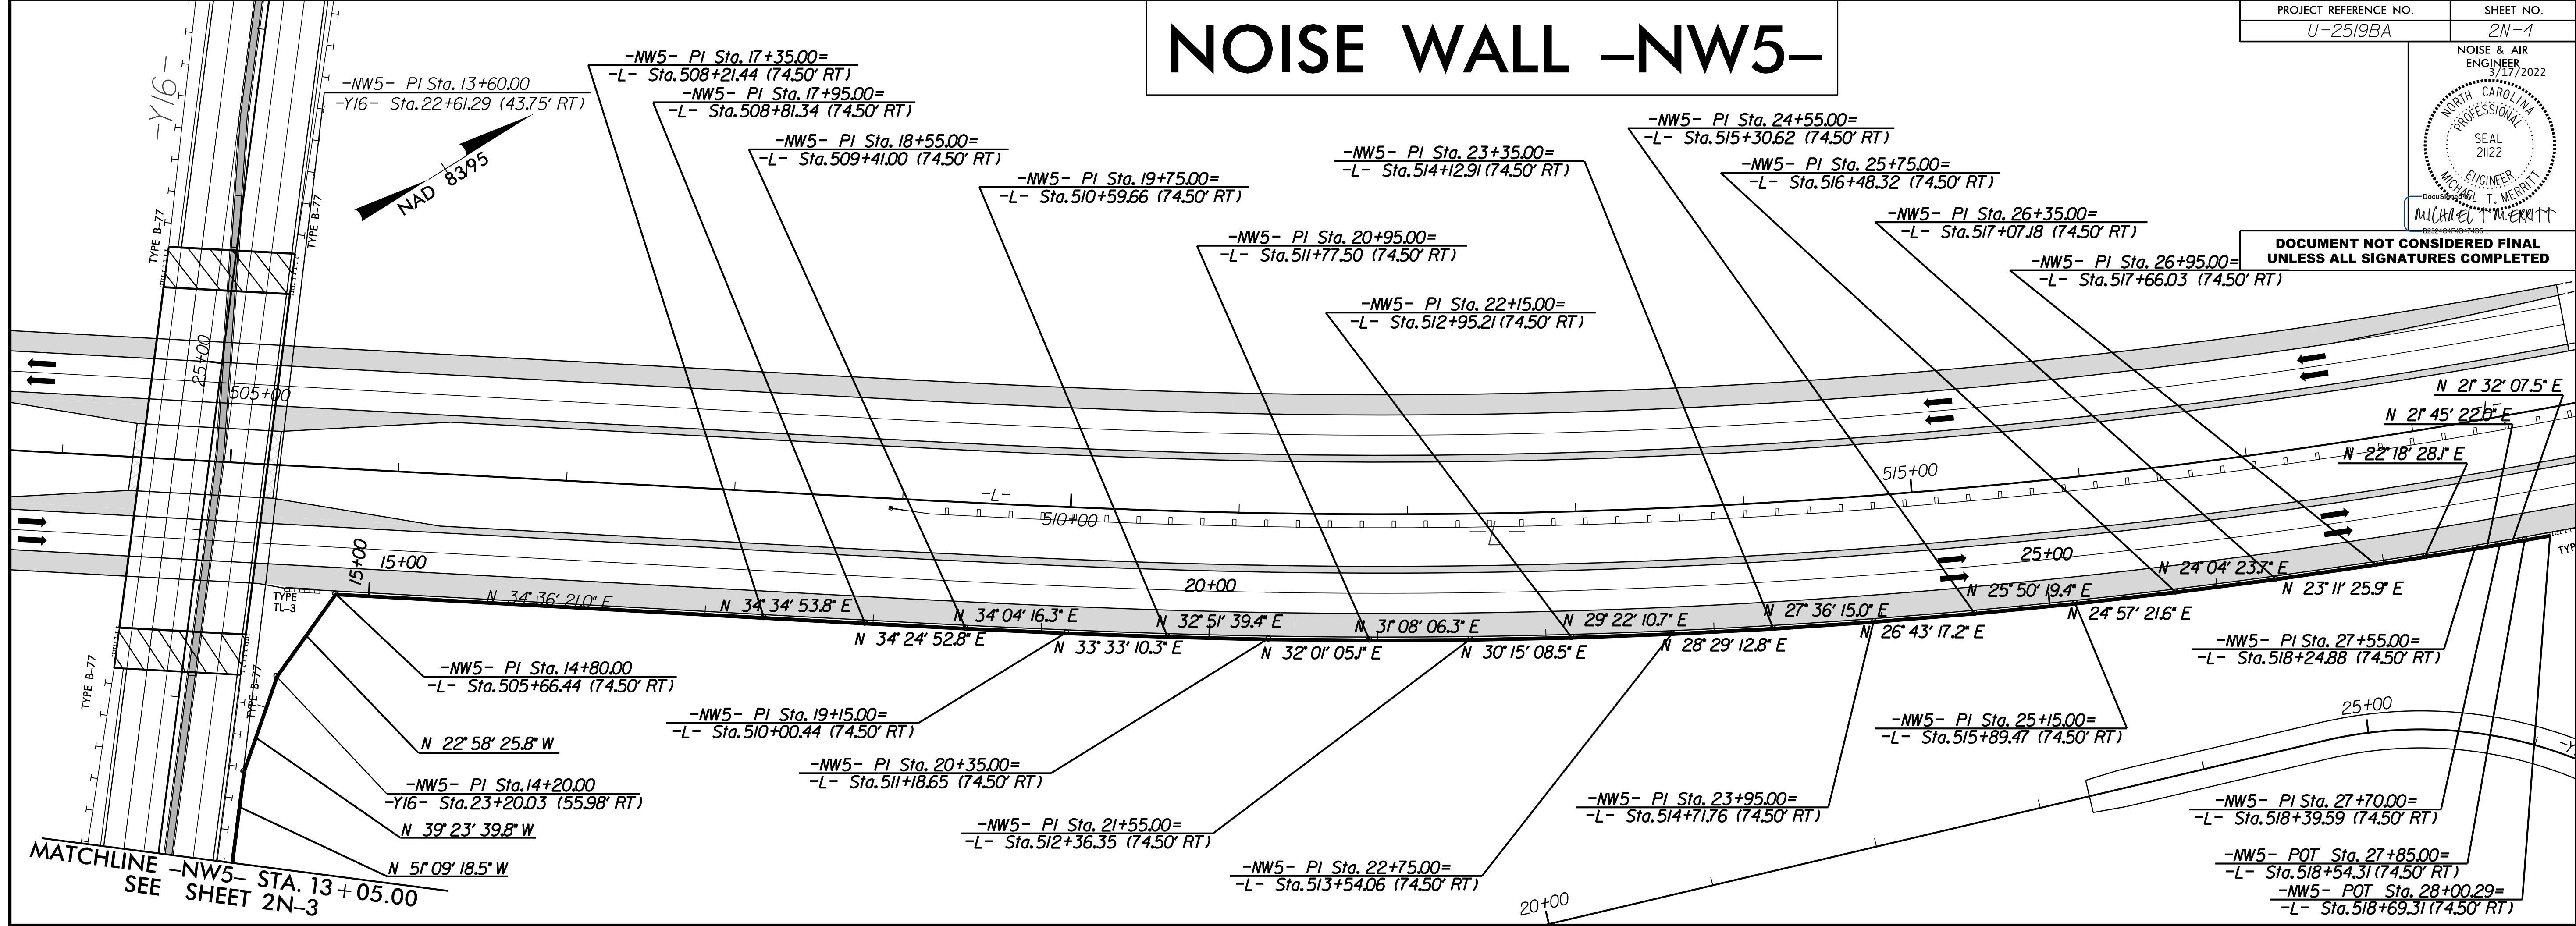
NOISE WALL –NW5–

| PROJECT REFERENCE NO. | SHEET NO. |
|---|---|
| U-2519BA | 2N-4 |

NOISE & AIR ENGINEER
3/17/2022
NORTH CAROLINA PROFESSIONAL SEAL 21122 ENGINEER MICHAEL T. MERRITT
Michael T. Merritt

DOCUMENT NOT CONSIDERED FINAL UNLESS ALL SIGNATURES COMPLETED

–Y16–

–NW5– PI Sta. 13+60.00
–Y16– Sta. 22+61.29 (43.75' RT)

NAD 83/95

–NW5– PI Sta. 17+35.00=
–L– Sta. 508+21.44 (74.50' RT)

–NW5– PI Sta. 17+95.00=
–L– Sta. 508+81.34 (74.50' RT)

–NW5– PI Sta. 18+55.00=
–L– Sta. 509+41.00 (74.50' RT)

–NW5– PI Sta. 19+75.00=
–L– Sta. 510+59.66 (74.50' RT)

–NW5– PI Sta. 20+95.00=
–L– Sta. 511+77.50 (74.50' RT)

–NW5– PI Sta. 22+15.00=
–L– Sta. 512+95.21 (74.50' RT)

–NW5– PI Sta. 23+35.00=
–L– Sta. 514+12.91 (74.50' RT)

–NW5– PI Sta. 24+55.00=
–L– Sta. 515+30.62 (74.50' RT)

–NW5– PI Sta. 25+75.00=
–L– Sta. 516+48.32 (74.50' RT)

–NW5– PI Sta. 26+35.00=
–L– Sta. 517+07.18 (74.50' RT)

–NW5– PI Sta. 26+95.00=
–L– Sta. 517+66.03 (74.50' RT)

TYPE B-77
TYPE B-77
25+00
505+00
–L–
510+00
515+00
–L–
15+00
15+00
20+00
25+00
TYPE TL-3

N 21° 32' 07.5" E
N 21° 45' 22.0" E
N 22° 18' 28.1" E
N 34° 36' 21.0" E
N 34° 34' 53.8" E
N 34° 24' 52.8" E
N 34° 04' 16.3" E
N 33° 33' 10.3" E
N 32° 51' 39.4" E
N 32° 01' 05.1" E
N 31° 08' 06.3" E
N 30° 15' 08.5" E
N 29° 22' 10.7" E
N 28° 29' 12.8" E
N 27° 36' 15.0" E
N 26° 43' 17.2" E
N 25° 50' 19.4" E
N 24° 57' 21.6" E
N 24° 04' 23.7" E
N 23° 11' 25.9" E

–NW5– PI Sta. 14+80.00
–L– Sta. 505+66.44 (74.50' RT)

–NW5– PI Sta. 19+15.00=
–L– Sta. 510+00.44 (74.50' RT)

–NW5– PI Sta. 20+35.00=
–L– Sta. 511+18.65 (74.50' RT)

–NW5– PI Sta. 21+55.00=
–L– Sta. 512+36.35 (74.50' RT)

–NW5– PI Sta. 22+75.00=
–L– Sta. 513+54.06 (74.50' RT)

–NW5– PI Sta. 23+95.00=
–L– Sta. 514+71.76 (74.50' RT)

–NW5– PI Sta. 25+15.00=
–L– Sta. 515+89.47 (74.50' RT)

–NW5– PI Sta. 27+55.00=
–L– Sta. 518+24.88 (74.50' RT)

–NW5– PI Sta. 27+70.00=
–L– Sta. 518+39.59 (74.50' RT)

–NW5– POT Sta. 27+85.00=
–L– Sta. 518+54.31 (74.50' RT)

–NW5– POT Sta. 28+00.29=
–L– Sta. 518+69.31 (74.50' RT)

N 22° 58' 25.8" W

–NW5– PI Sta. 14+20.00
–Y16– Sta. 23+20.03 (55.98' RT)

N 39° 23' 39.8" W
N 51° 09' 18.5" W

25+00
20+00
TYP

MATCHLINE –NW5– STA. 13+05.00
SEE SHEET 2N–3